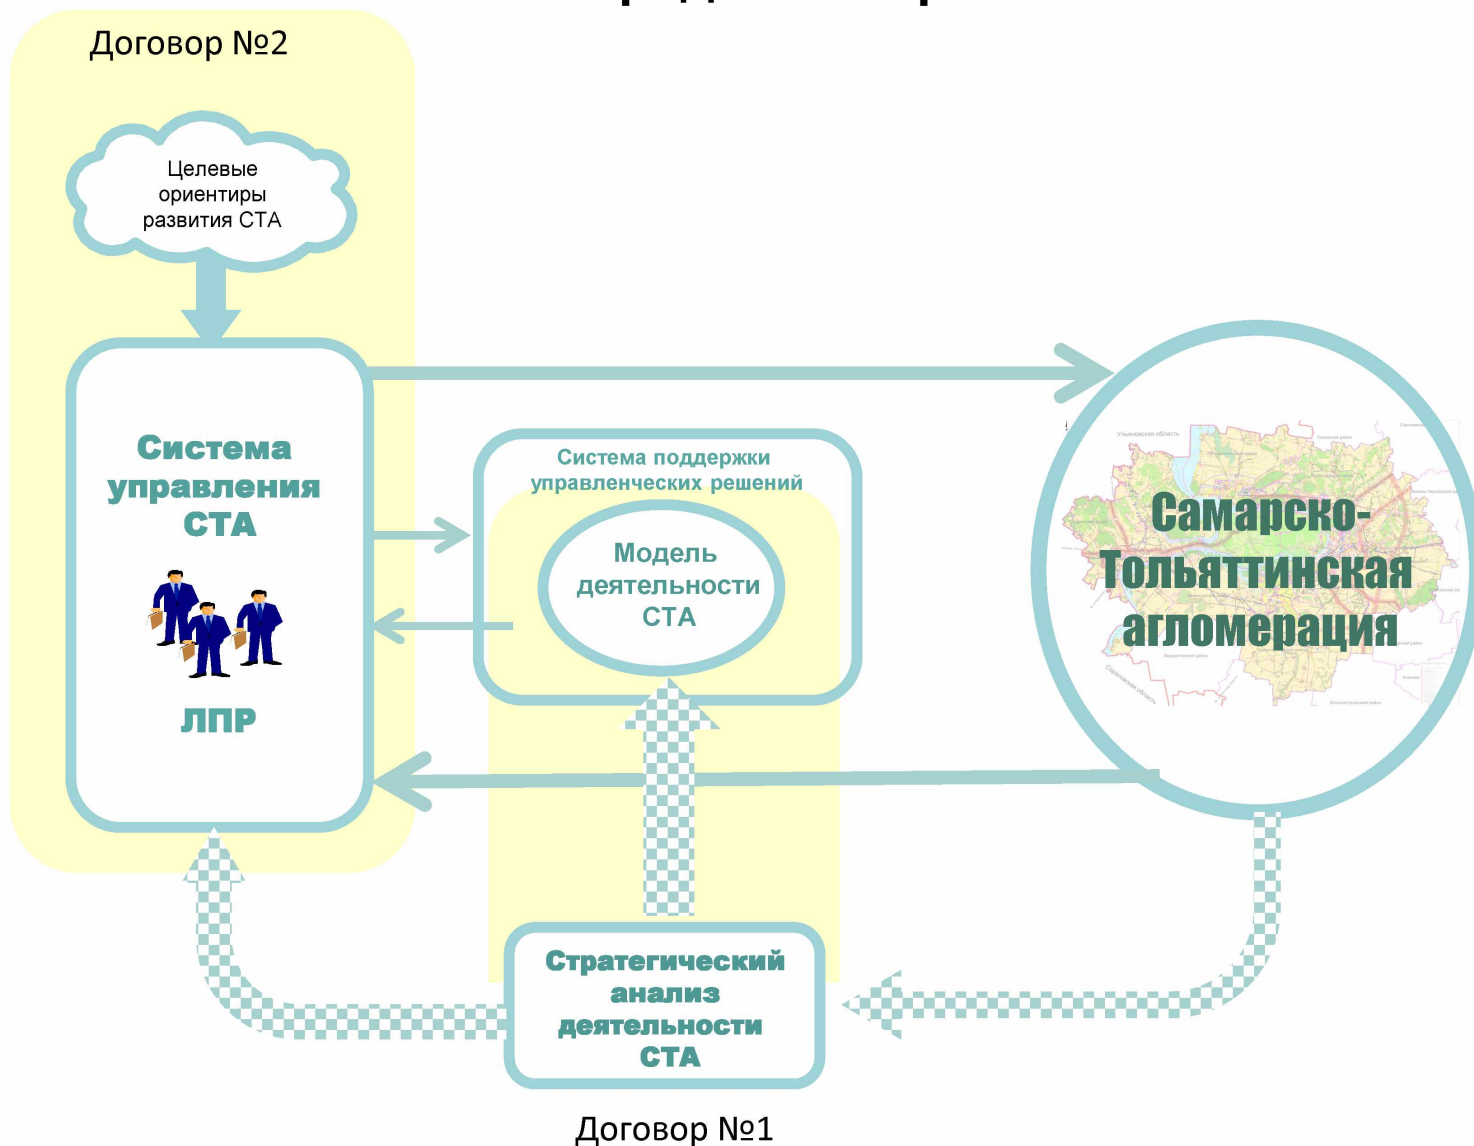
Договор №2

Целевые ориентиры развития СТА

Система управления СТА

ЛПР

Система поддержки управленческих решений

Модель деятельности СТА

Самарско-Тольяттинская агломерация

Стратегический анализ деятельности СТА

Договор №1